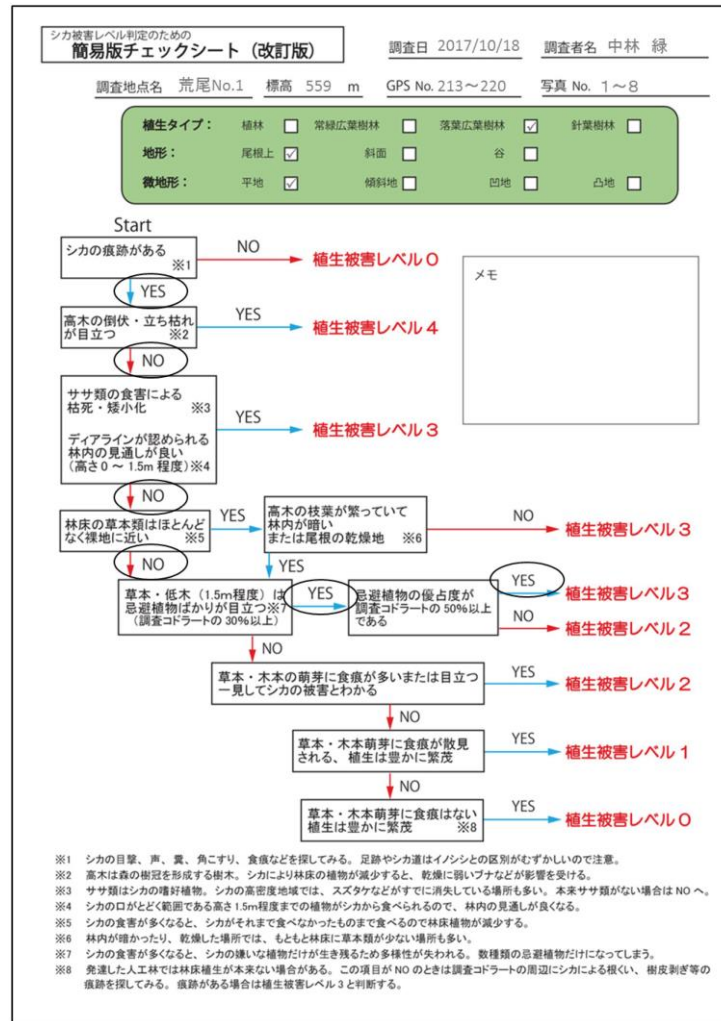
シカ被害レベル判定のための
簡易版チェックシート（改訂版）

調査日 2017/10/18　調査者名 中林 緑

調査地点名 荒尾No.1　標高 559 m　GPS No. 213～220　写真 No. 1～8

植生タイプ：　植林 □　常緑広葉樹林 □　落葉広葉樹林 ☑　針葉樹林 □
地形：　尾根上 ☑　斜面 □　谷 □
微地形：　平地 ☑　傾斜地 □　凹地 □　凸地 □

Start

シカの痕跡がある ※1
NO → 植生被害レベル０
YES

高木の倒伏・立ち枯れが目立つ ※2
YES → 植生被害レベル４
NO

ササ類の食害による枯死・矮小化 ※3
ディアラインが認められる林内の見通しが良い（高さ０～1.5m程度）※4
YES → 植生被害レベル３
NO

メモ

林床の草本類はほとんどなく裸地に近い ※5
YES
高木の枝葉が繁っていて林内が暗いまたは尾根の乾燥地 ※6
NO → 植生被害レベル３
YES
NO

草本・低木（1.5m程度）は忌避植物ばかりが目立つ※7（調査コドラートの 30%以上）
YES
忌避植物の優占度が調査コドラートの 50%以上である
YES → 植生被害レベル３
NO → 植生被害レベル２
NO

草本・木本の萌芽に食痕が多いまたは目立つ一見してシカの被害とわかる
YES → 植生被害レベル２
NO

草本・木本萌芽に食痕が散見される、植生は豊かに繁茂
YES → 植生被害レベル１
NO

草本・木本萌芽に食痕はない植生は豊かに繁茂 ※8
YES → 植生被害レベル０

※1　シカの目撃、声、糞、角こすり、食痕などを探してみる。足跡やシカ道はイノシシとの区別がむずかしいので注意。
※2　高木は森の樹冠を形成する樹木。シカにより林床の植物が減少すると、乾燥に弱いブナなどが影響を受ける。
※3　ササ類はシカの嗜好植物。シカの高密度地域では、スズタケなどがすでに消失している場所も多い。本来ササ類がない場合は NO へ。
※4　シカの口がとどく範囲である高さ 1.5m程度までの植物がシカから食べられるので、林内の見通しが良くなる。
※5　シカの食害が多くなると、シカがそれまで食べなかったものまで食べるので林床植物が減少する。
※6　林内が暗かったり、乾燥した場所では、もともと林床に草本類が少ない場所も多い。
※7　シカの食害が多くなると、シカの嫌いな植物だけが生き残るため多様性が失われる。数種類の忌避植物だけになってしまう。
※8　発達した人工林では林床植生が本来ない場合がある。この項目が NO のときは調査コドラートの周辺にシカによる根くい、樹皮剥ぎ等の痕跡を探してみる。痕跡がある場合は植生被害レベル３と判断する。